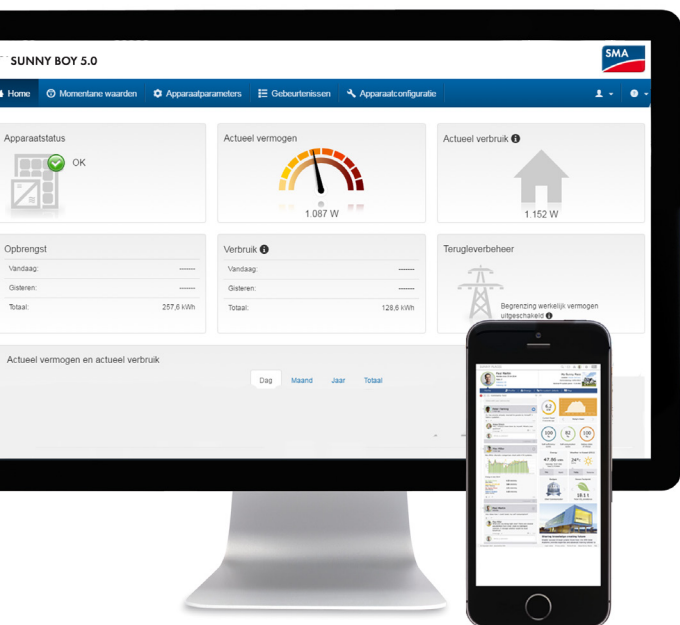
SUNNY BOY 5.0

SMA

Home
Momentane waarden
Apparaatparameters
Gebeurtenissen
Apparaatconfiguratie

Apparaatstatus

OK

Actueel vermogen

1.087 W

Actueel verbruik

1.152 W

Opbrengst

Vandaag: -------

Gisteren: -------

Totaal: 257,6 kWh

Verbruik

Vandaag: -------

Gisteren: -------

Totaal: 128,6 kWh

Terugleverbeheer

Begrenzing werkelijk vermogen uitgeschakeld

Actueel vermogen en actueel verbruik

Dag
Maand
Jaar
Totaal